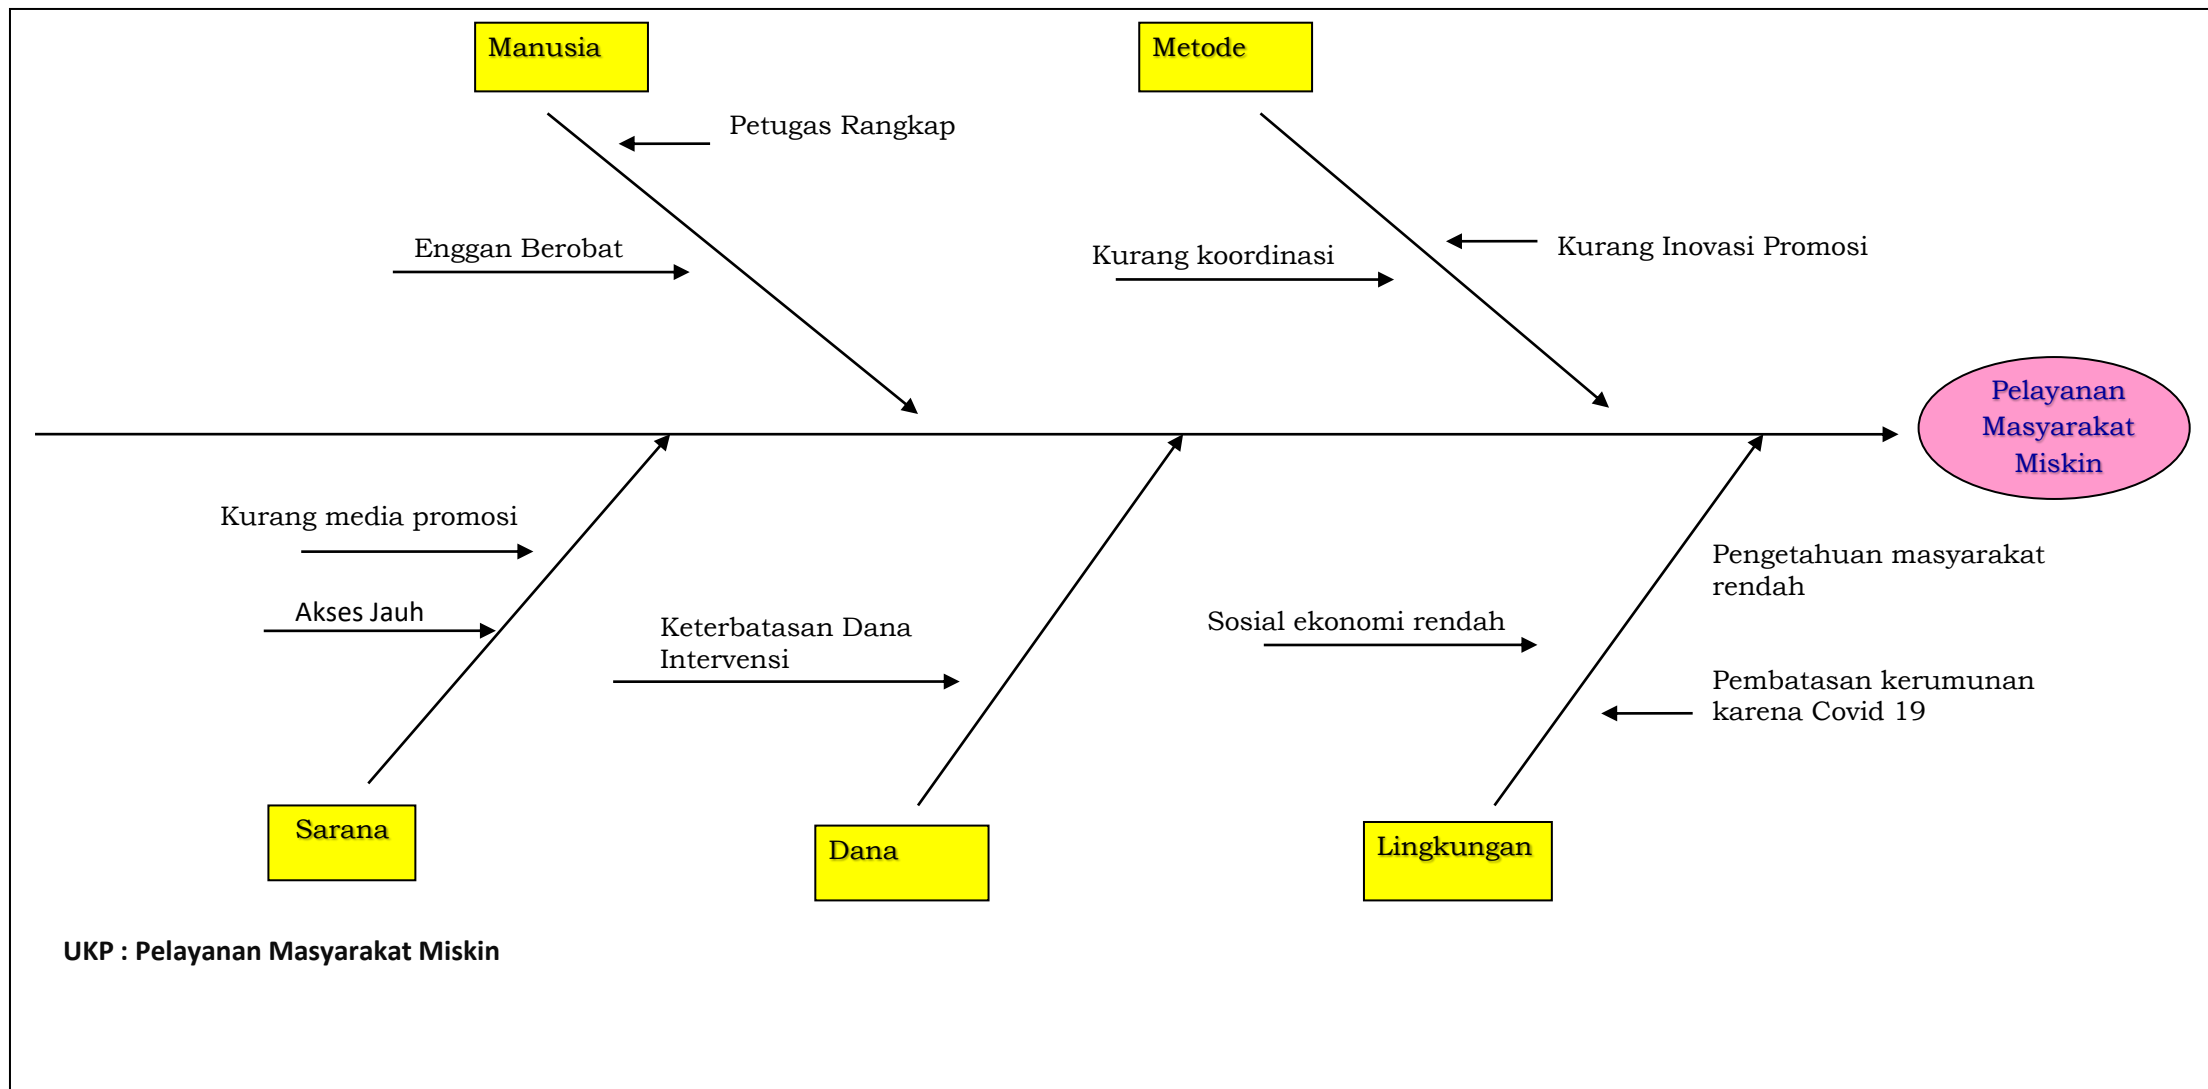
Manusia

Metode

Petugas Rangkap

Enggan Berobat

Kurang koordinasi

Kurang Inovasi Promosi

Pelayanan Masyarakat Miskin

Kurang media promosi

Akses Jauh

Keterbatasan Dana Intervensi

Sosial ekonomi rendah

Pengetahuan masyarakat rendah

Pembatasan kerumunan karena Covid 19

Sarana

Dana

Lingkungan

UKP : Pelayanan Masyarakat Miskin